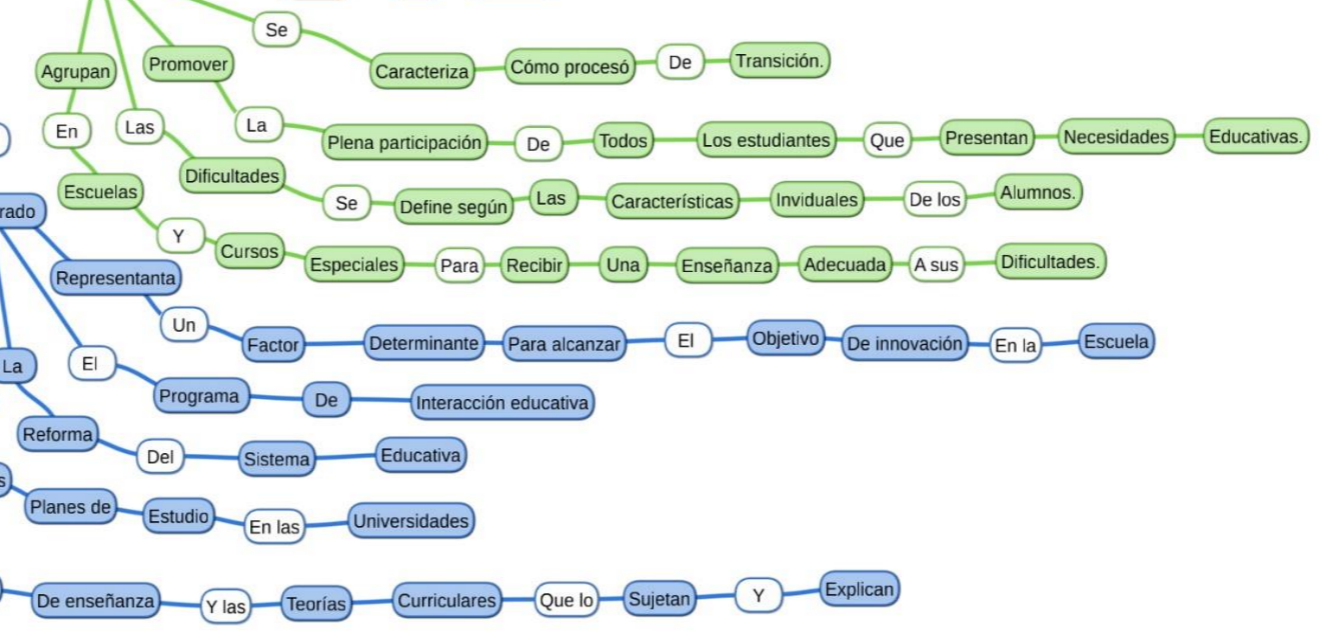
Se
Caracteriza
Cómo procesó
De
Transición.

Agrupan
En
Escuelas
Y
Cursos
Especiales
Para
Recibir
Una
Enseñanza
Adecuada
A sus
Dificultades.

Promover
La
Plena participación
De
Todos
Los estudiantes
Que
Presentan
Necesidades
Educativas.

Las
Dificultades
Se
Define según
Las
Características
Inviduales
De los
Alumnos.

rado
Representanta
Un
Factor
Determinante
Para alcanzar
El
Objetivo
De innovación
En la
Escuela

El
Programa
De
Interacción educativa

La
Reforma
Del
Sistema
Educativa

s
Planes de
Estudio
En las
Universidades

De enseñanza
Y las
Teorías
Curriculares
Que lo
Sujetan
Y
Explican